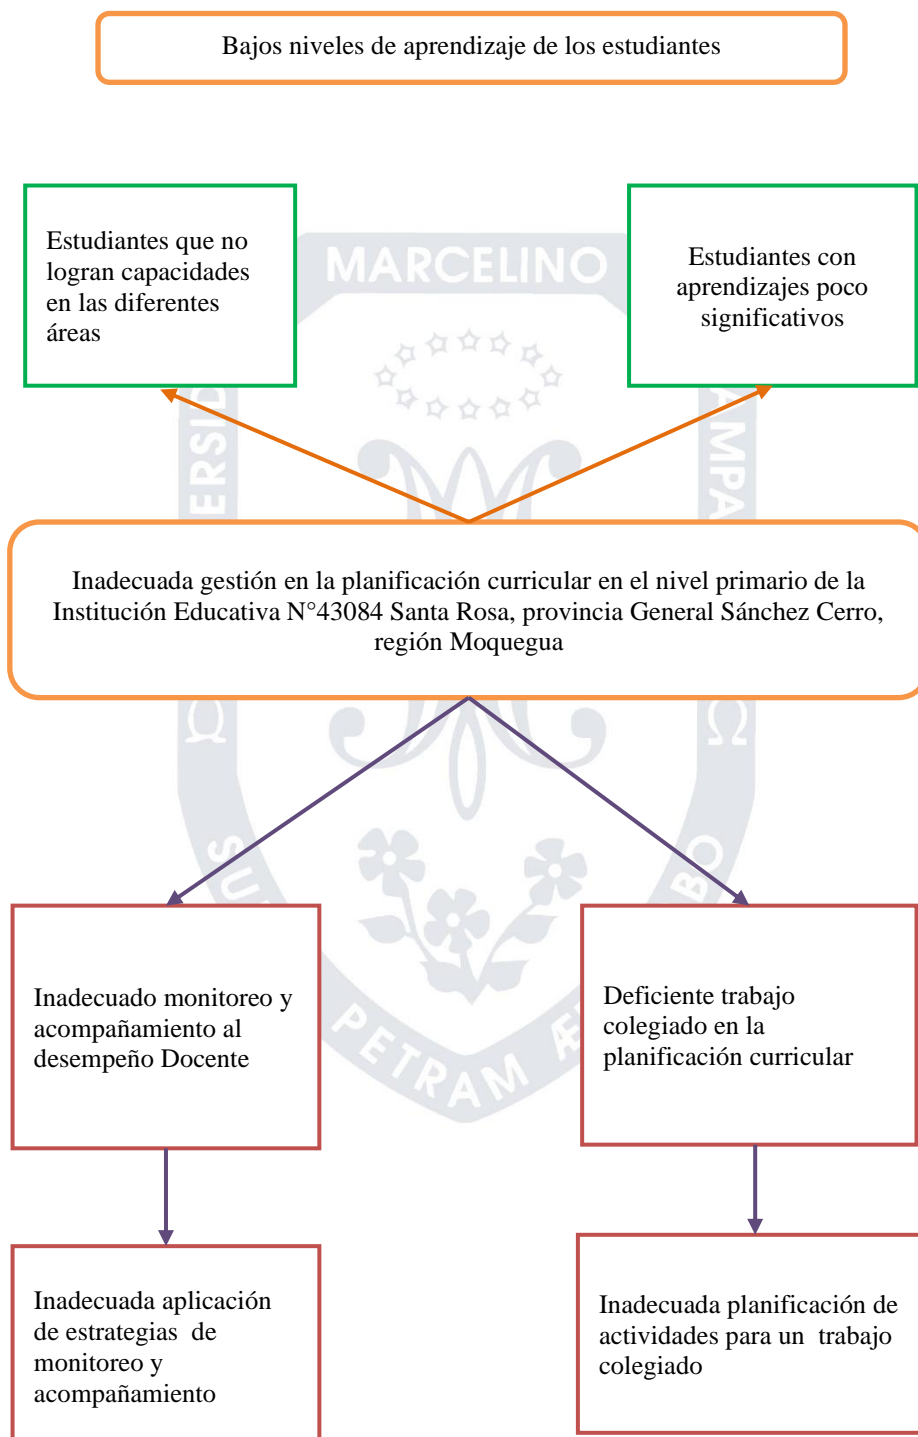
Bajos niveles de aprendizaje de los estudiantes

Estudiantes que no logran capacidades en las diferentes áreas

MARCELINO

Estudiantes con aprendizajes poco significativos

Inadecuada gestión en la planificación curricular en el nivel primario de la Institución Educativa N°43084 Santa Rosa, provincia General Sánchez Cerro, región Moquegua

Inadecuado monitoreo y acompañamiento al desempeño Docente

PETRAM

Deficiente trabajo colegiado en la planificación curricular

Inadecuada aplicación de estrategias de monitoreo y acompañamiento

Inadecuada planificación de actividades para un trabajo colegiado